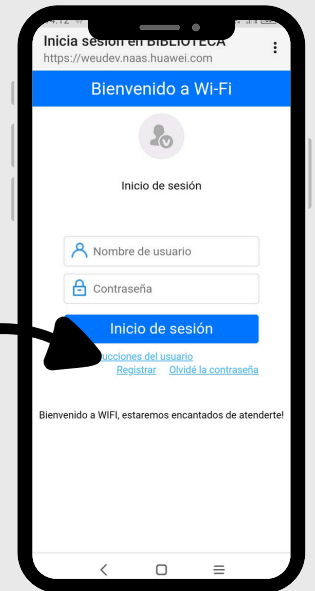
Inicia sesión en BIBLIOTECA
https://weudev.naas.huawei.com

Bienvenido a Wi-Fi

Inicio de sesión

Nombre de usuario

Contraseña

Inicio de sesión

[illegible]ucciones del usuario

Registrar Olvidé la contraseña

Bienvenido a WIFI, estaremos encantados de atenderte!